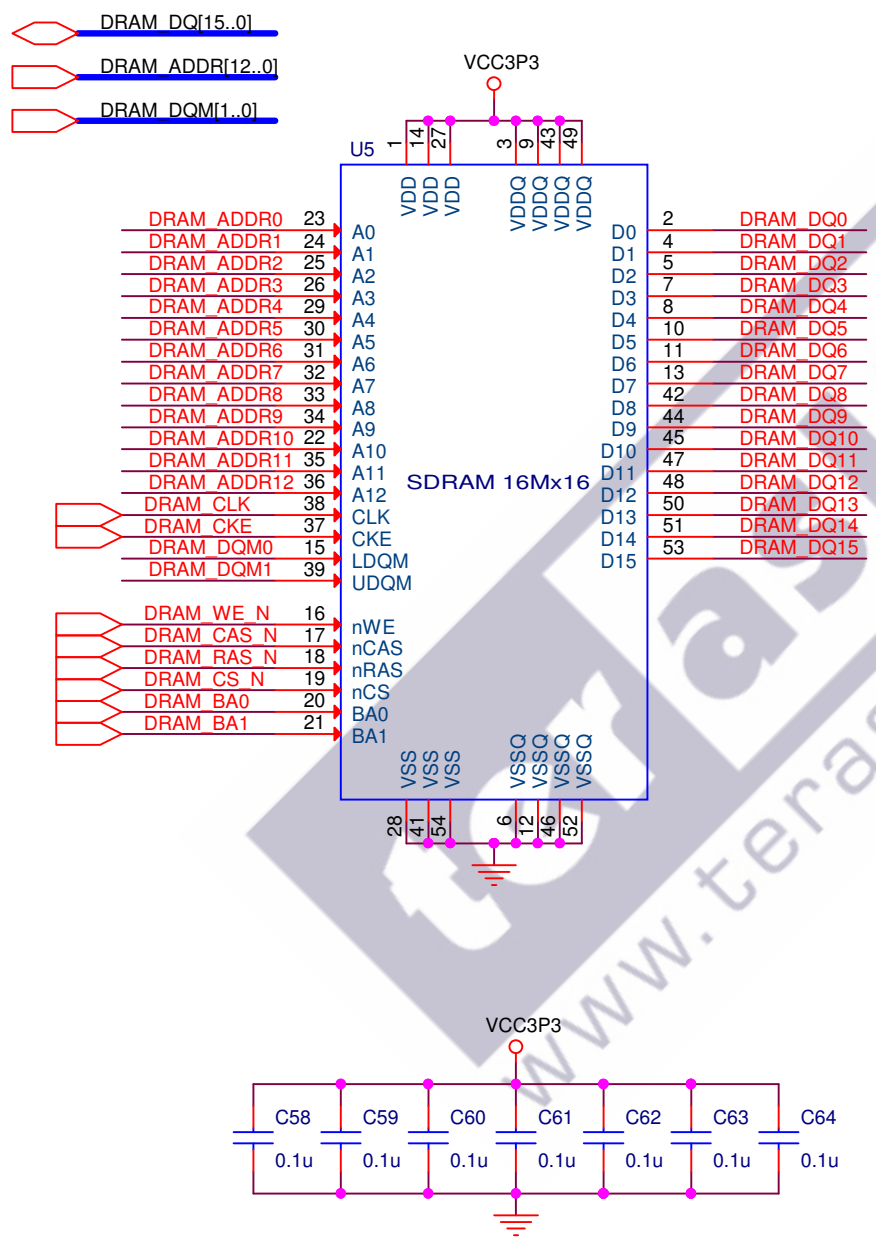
DRAM_DQ[15..0]
DRAM_ADDR[12..0]
DRAM_DQM[1..0]

VCC3P3

U5

1 14 27 3 9 43 49

VDD VDD VDD VDDQ VDDQ VDDQ VDDQ

DRAM_ADDR0 23 A0
DRAM_ADDR1 24 A1
DRAM_ADDR2 25 A2
DRAM_ADDR3 26 A3
DRAM_ADDR4 29 A4
DRAM_ADDR5 30 A5
DRAM_ADDR6 31 A6
DRAM_ADDR7 32 A7
DRAM_ADDR8 33 A8
DRAM_ADDR9 34 A9
DRAM_ADDR10 22 A10
DRAM_ADDR11 35 A11
DRAM_ADDR12 36 A12
DRAM_CLK 38 CLK
DRAM_CKE 37 CKE
DRAM_DQM0 15 LDQM
DRAM_DQM1 39 UDQM
DRAM_WE_N 16 nWE
DRAM_CAS_N 17 nCAS
DRAM_RAS_N 18 nRAS
DRAM_CS_N 19 nCS
DRAM_BA0 20 BA0
DRAM_BA1 21 BA1

SDRAM 16Mx16

D0 2 DRAM_DQ0
D1 4 DRAM_DQ1
D2 5 DRAM_DQ2
D3 7 DRAM_DQ3
D4 8 DRAM_DQ4
D5 10 DRAM_DQ5
D6 11 DRAM_DQ6
D7 13 DRAM_DQ7
D8 42 DRAM_DQ8
D9 44 DRAM_DQ9
D10 45 DRAM_DQ10
D11 47 DRAM_DQ11
D12 48 DRAM_DQ12
D13 50 DRAM_DQ13
D14 51 DRAM_DQ14
D15 53 DRAM_DQ15

VSS VSS VSS VSSQ VSSQ VSSQ VSSQ

28 41 54 6 12 46 52

VCC3P3

C58 0.1u
C59 0.1u
C60 0.1u
C61 0.1u
C62 0.1u
C63 0.1u
C64 0.1u

www.terasic